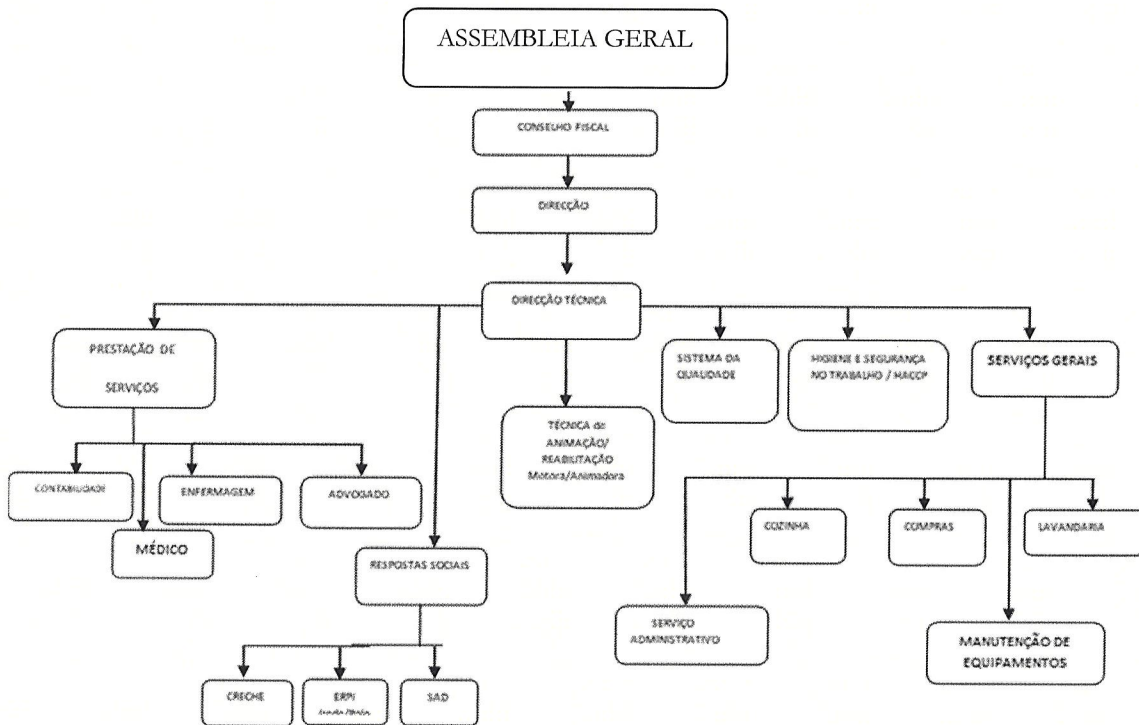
ASSEMBLEIA GERAL

CONSELHO FISCAL

DIRECÇÃO

DIRECÇÃO TÉCNICA

PRESTAÇÃO DE SERVIÇOS

CONTABILIDADE

ENFERMAGEM

ADVOGADO

MÉDICO

RESPOSTAS SOCIAIS

CRECHE

ERPI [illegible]

SAD

TÉCNICA de ANIMAÇÃO/ REABILITAÇÃO Motora/Animadora

SISTEMA DA QUALIDADE

HIGIENE E SEGURANÇA NO TRABALHO / HACCP

SERVIÇOS GERAIS

COZINHA

COMPRAS

LAVANDARIA

SERVIÇO ADMINISTRATIVO

MANUTENÇÃO DE EQUIPAMENTOS